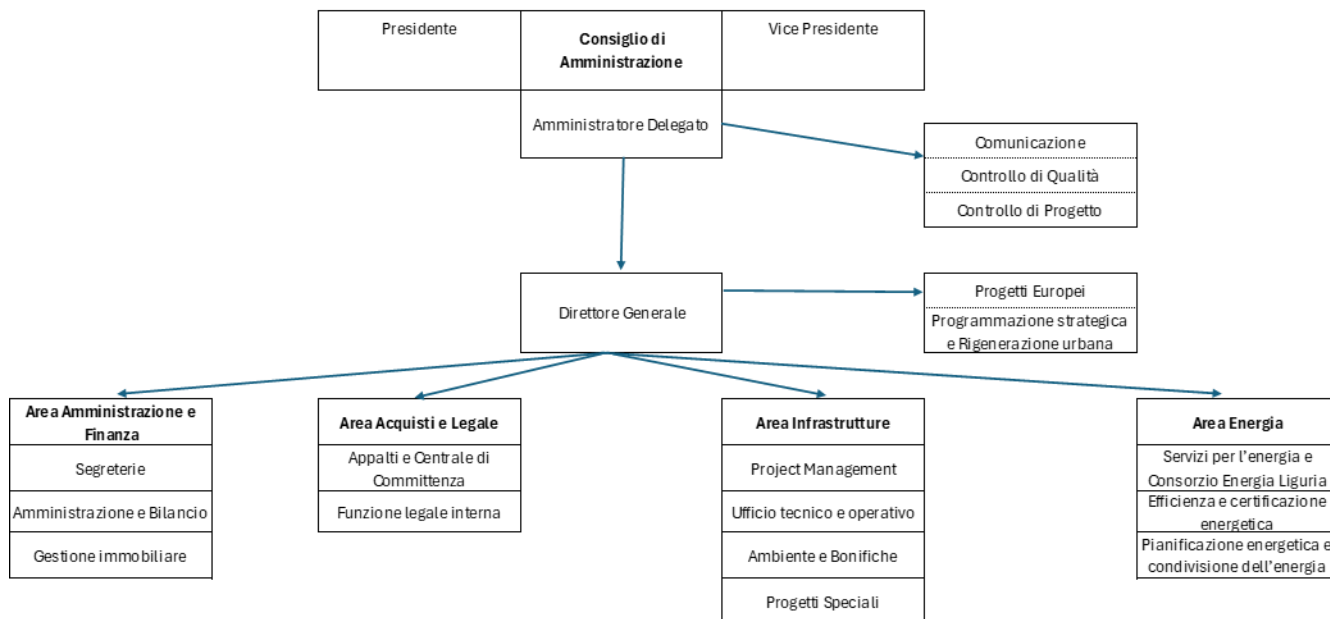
Presidente

Consiglio di Amministrazione

Vice Presidente

Amministratore Delegato

Comunicazione

Controllo di Qualità

Controllo di Progetto

Direttore Generale

Progetti Europei

Programmazione strategica e Rigenerazione urbana

Area Amministrazione e Finanza

Segreterie

Amministrazione e Bilancio

Gestione immobiliare

Area Acquisti e Legale

Appalti e Centrale di Committenza

Funzione legale interna

Area Infrastrutture

Project Management

Ufficio tecnico e operativo

Ambiente e Bonifiche

Progetti Speciali

Area Energia

Servizi per l'energia e Consorzio Energia Liguria

Efficienza e certificazione energetica

Pianificazione energetica e condivisione dell'energia